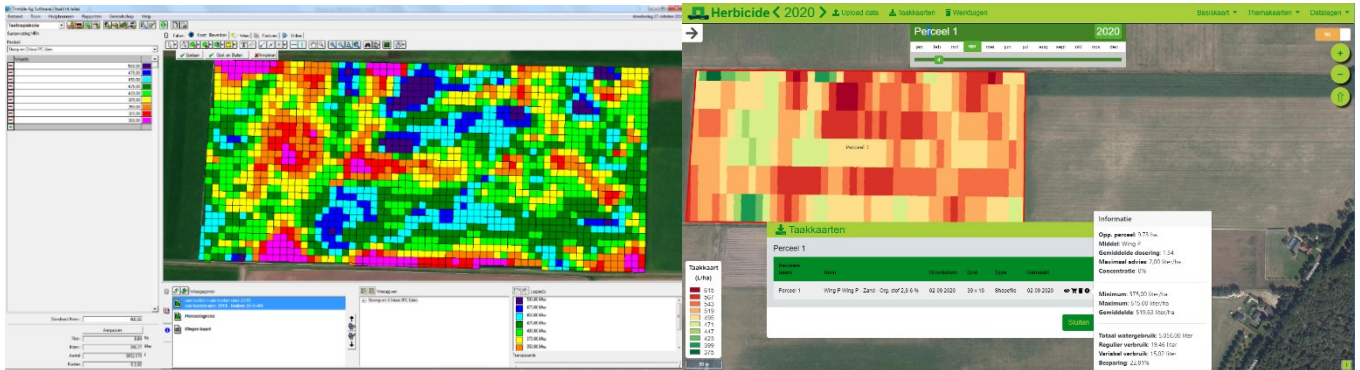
Herbicide < 2020 > Upload data Taakkaarten Werktuigen

Basiskaart Themakaarten Datalagen

Perceel 1 2020

jan feb mrt apr mei jun jul aug sept okt nov dec

NL

Perceel 1

Taakkaarten

Perceel 1

Perceel 1 Wing P Wing P Zand Org. stof 2,6 6 % 02 09 2020 30 x 10 Shapefile 02 09 2020

Sluiten

Taakkaart (L/ha)

615
567
543
519
495
471
447
423
399
375

Informatie

Opp. perceel: 9,73 ha
Middel: Wing P
Gemiddelde dosering: 1,54
Maximaal advies: 7,00 liter/ha
Concentratie: 0%

Minimum: 375,00 liter/ha
Maximum: 615,00 liter/ha
Gemiddelde: 519,63 liter/ha

Totaal watergebruik: 5.056,00 liter
Regulier verbruik: 19,46 liter
Variabel verbruik: 15,07 liter
Besparing: 22,91%

500,00
475,00
450,00
425,00
400,00
375,00
350,00
325,00
300,00

Legenda

Aanpassen